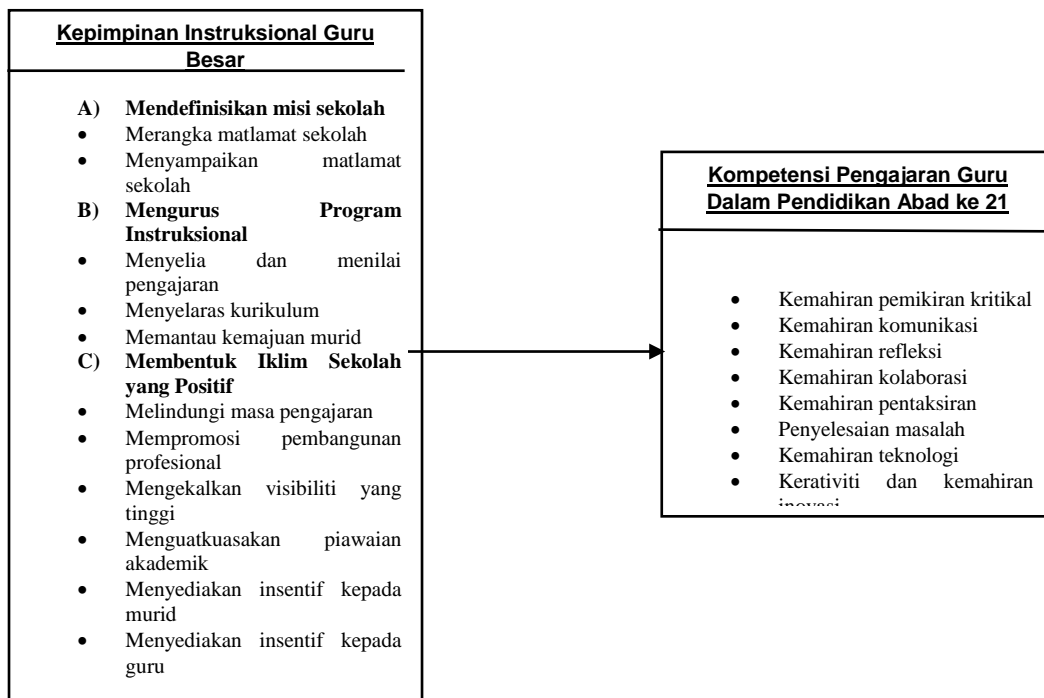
Kepimpinan Instruksional Guru Besar

A) Mendefinisikan misi sekolah
- Merangka matlamat sekolah
- Menyampaikan matlamat sekolah

B) Mengurus Program Instruksional
- Menyelia dan menilai pengajaran
- Menyelaras kurikulum
- Memantau kemajuan murid

C) Membentuk Iklim Sekolah yang Positif
- Melindungi masa pengajaran
- Mempromosi pembangunan profesional
- Mengekalkan visibiliti yang tinggi
- Menguatkuasakan piawaian akademik
- Menyediakan insentif kepada murid
- Menyediakan insentif kepada guru

Kompetensi Pengajaran Guru Dalam Pendidikan Abad ke 21

- Kemahiran pemikiran kritikal
- Kemahiran komunikasi
- Kemahiran refleksi
- Kemahiran kolaborasi
- Kemahiran pentaksiran
- Penyelesaian masalah
- Kemahiran teknologi
- Kerativiti dan kemahiran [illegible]